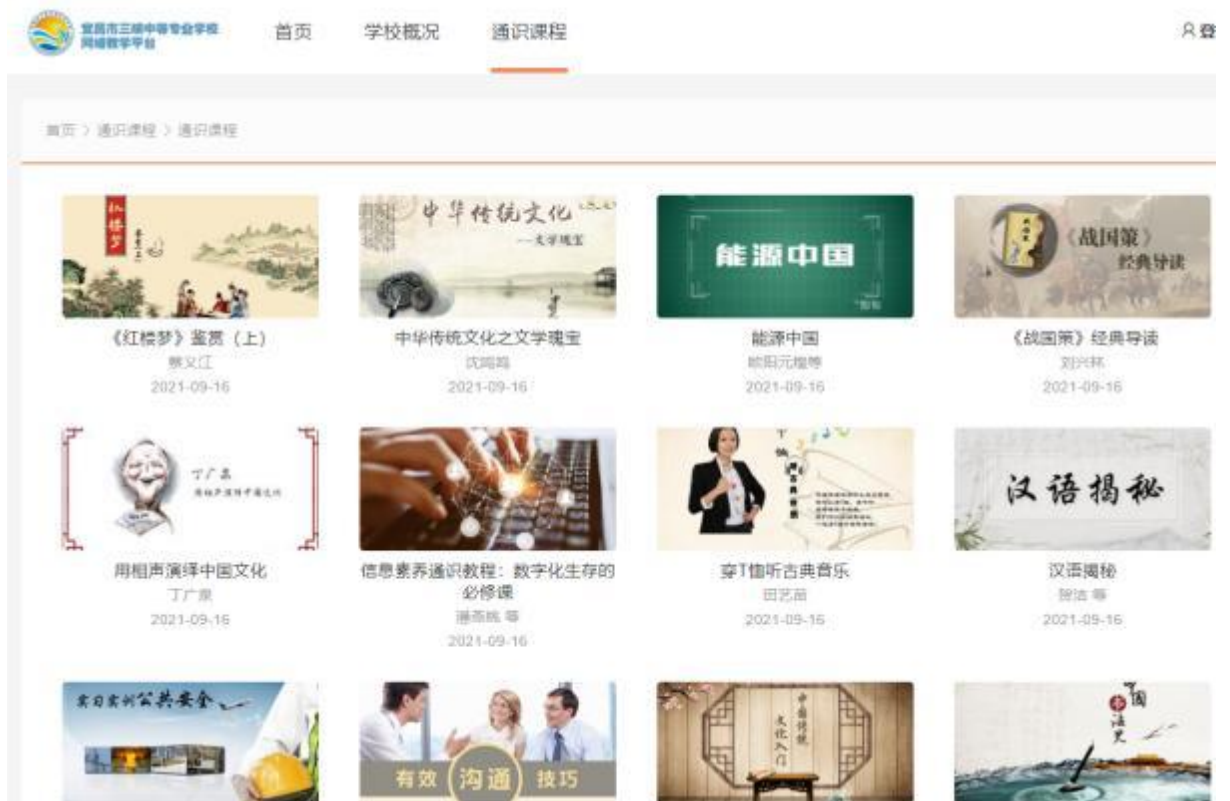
宜昌市三峡中等专业学校 网络教学平台

首页 学校概况 通识课程

登

首页 > 通识课程 > 通识课程

红楼梦

《红楼梦》鉴赏（上）
蔡义江
2021-09-16

中华传统文化 —文学瑰宝

中华传统文化之文学瑰宝
沈鸿鸣
2021-09-16

能源中国

能源中国
欧阳元植等
2021-09-16

《战国策》经典导读

《战国策》经典导读
刘兴林
2021-09-16

丁广泉 用相声演绎中国文化

用相声演绎中国文化
丁广泉
2021-09-16

信息素养通识教程：数字化生存的必修课
潘燕桃 等
2021-09-16

穿T恤听古典音乐
田艺苗
2021-09-16

汉语揭秘

汉语揭秘
贺洁 等
2021-09-16

实用实训公共安全

有效 沟通 技巧

中国传统文化入门

中国书法史